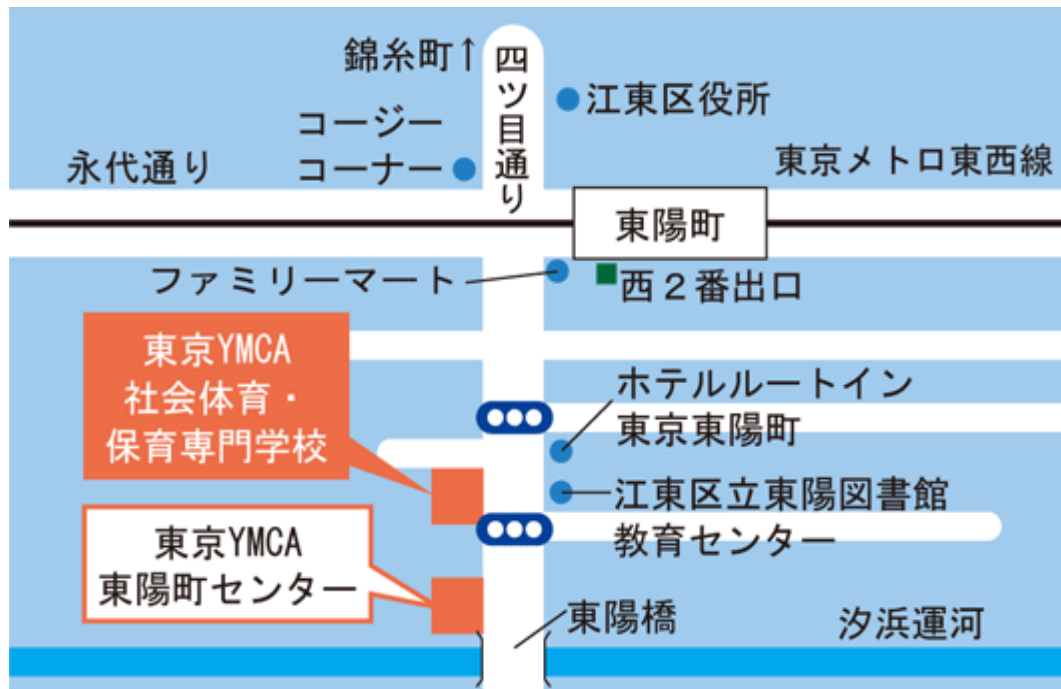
錦糸町↑

四ツ目通り

江東区役所

コージーコーナー

永代通り

東京メトロ東西線

東陽町

ファミリーマート

西２番出口

東京YMCA
社会体育・
保育専門学校

ホテルルートイン
東京東陽町

江東区立東陽図書館
教育センター

東京YMCA
東陽町センター

東陽橋

汐浜運河